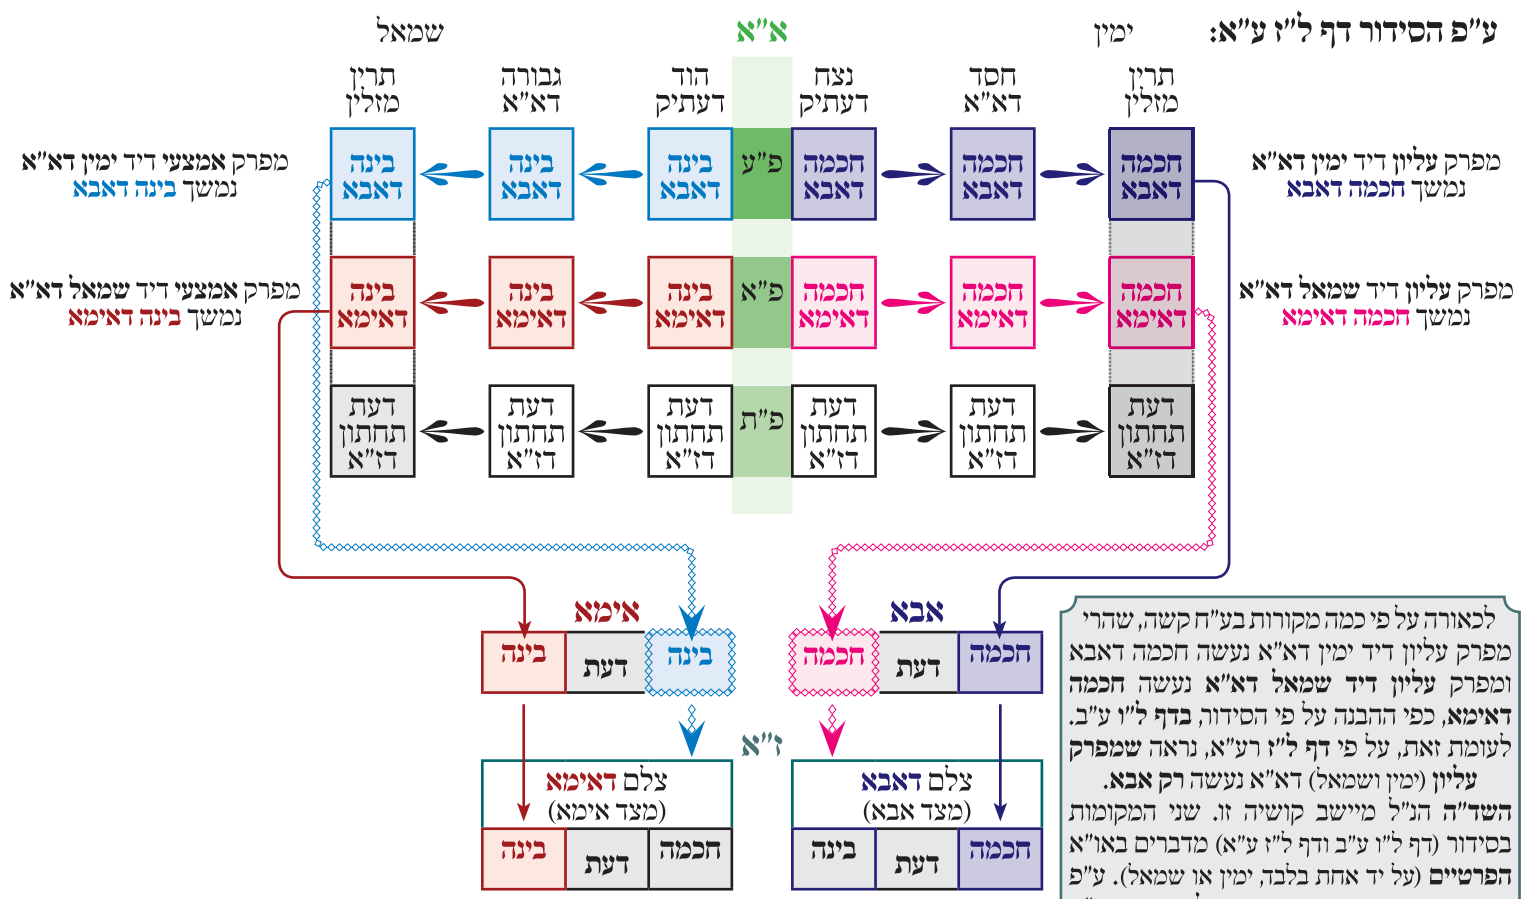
ע"פ הסידור דף ל"ז ע"א:

ימין

א"א

שמאל

תרין מזלין

חסד דא"א

נצח דעתיק

הוד דעתיק

גבורה דא"א

תרין מזלין

מפרק עליון דיד ימין דא"א נמשך חכמה דאבא

חכמה דאבא

חכמה דאבא

חכמה דאבא

פ"ע

בינה דאבא

בינה דאבא

בינה דאבא

מפרק אמצעי דיד ימין דא"א נמשך בינה דאבא

מפרק עליון דיד שמאל דא"א נמשך חכמה דאימא

חכמה דאימא

חכמה דאימא

חכמה דאימא

פ"א

בינה דאימא

בינה דאימא

בינה דאימא

מפרק אמצעי דיד שמאל דא"א נמשך בינה דאימא

דעת תחתון דז"א

דעת תחתון דז"א

דעת תחתון דז"א

פ"ת

דעת תחתון דז"א

דעת תחתון דז"א

דעת תחתון דז"א

אימא

בינה

דעת

בינה

אבא

חכמה

דעת

חכמה

ז"א

צלם דאימא (מצד אימא)

בינה

דעת

חכמה

צלם דאבא (מצד אבא)

בינה

דעת

חכמה

לכאורה על פי כמה מקורות בע"ח קשה, שהרי מפרק עליון דיד ימין דא"א נעשה חכמה דאבא ומפרק עליון דיד שמאל דא"א נעשה חכמה דאימא, כפי ההבנה על פי הסידור, בדף ל"ו ע"ב. לעומת זאת, על פי דף ל"ז רע"א, נראה שמפרק עליון (ימין ושמאל) דא"א נעשה רק אבא. השד"ה הנ"ל מיישב קושיה זו. שני המקומות בסידור (דף ל"ו ע"ב ודף ל"ז ע"א) מדברים באו"א הפרטיים (על יד אחת בלבד, ימין או שמאל). ע"פ